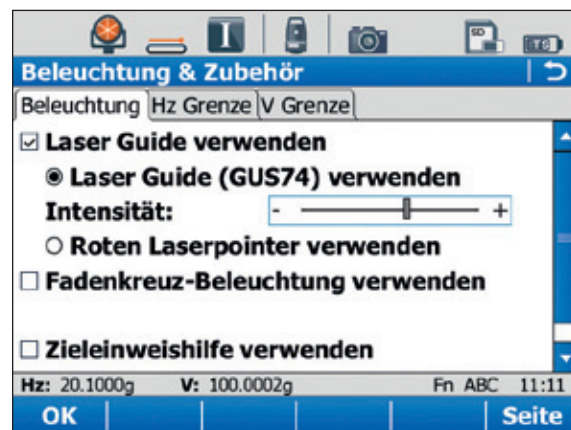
Beleuchtung & Zubehör

Beleuchtung | Hz Grenze | V Grenze

☑ Laser Guide verwenden

◉ Laser Guide (GUS74) verwenden

Intensität: - +

○ Roten Laserpointer verwenden

☐ Fadenkreuz-Beleuchtung verwenden

☐ Zieleinweishilfe verwenden

Hz: 20.1000g V: 100.0002g Fn ABC 11:11

OK | Seite